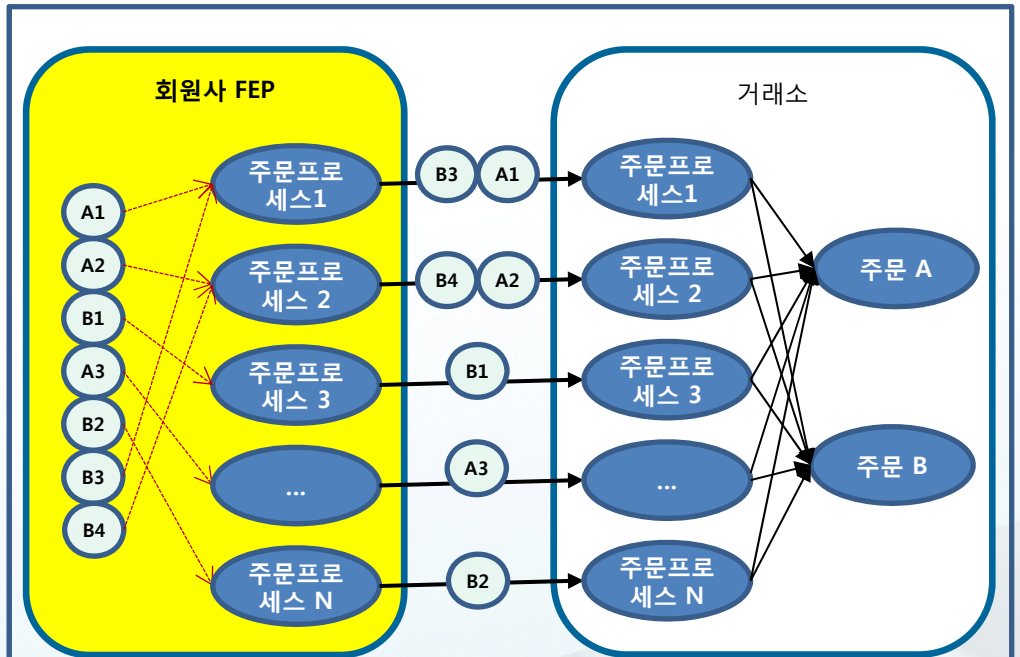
회원사 FEP

A1
A2
B1
A3
B2
B3
B4

주문프로세스1
주문프로세스 2
주문프로세스 3
...
주문프로세스 N

B3 A1
B4 A2
B1
A3
B2

거래소

주문프로세스1
주문프로세스 2
주문프로세스 3
...
주문프로세스 N

주문 A
주문 B